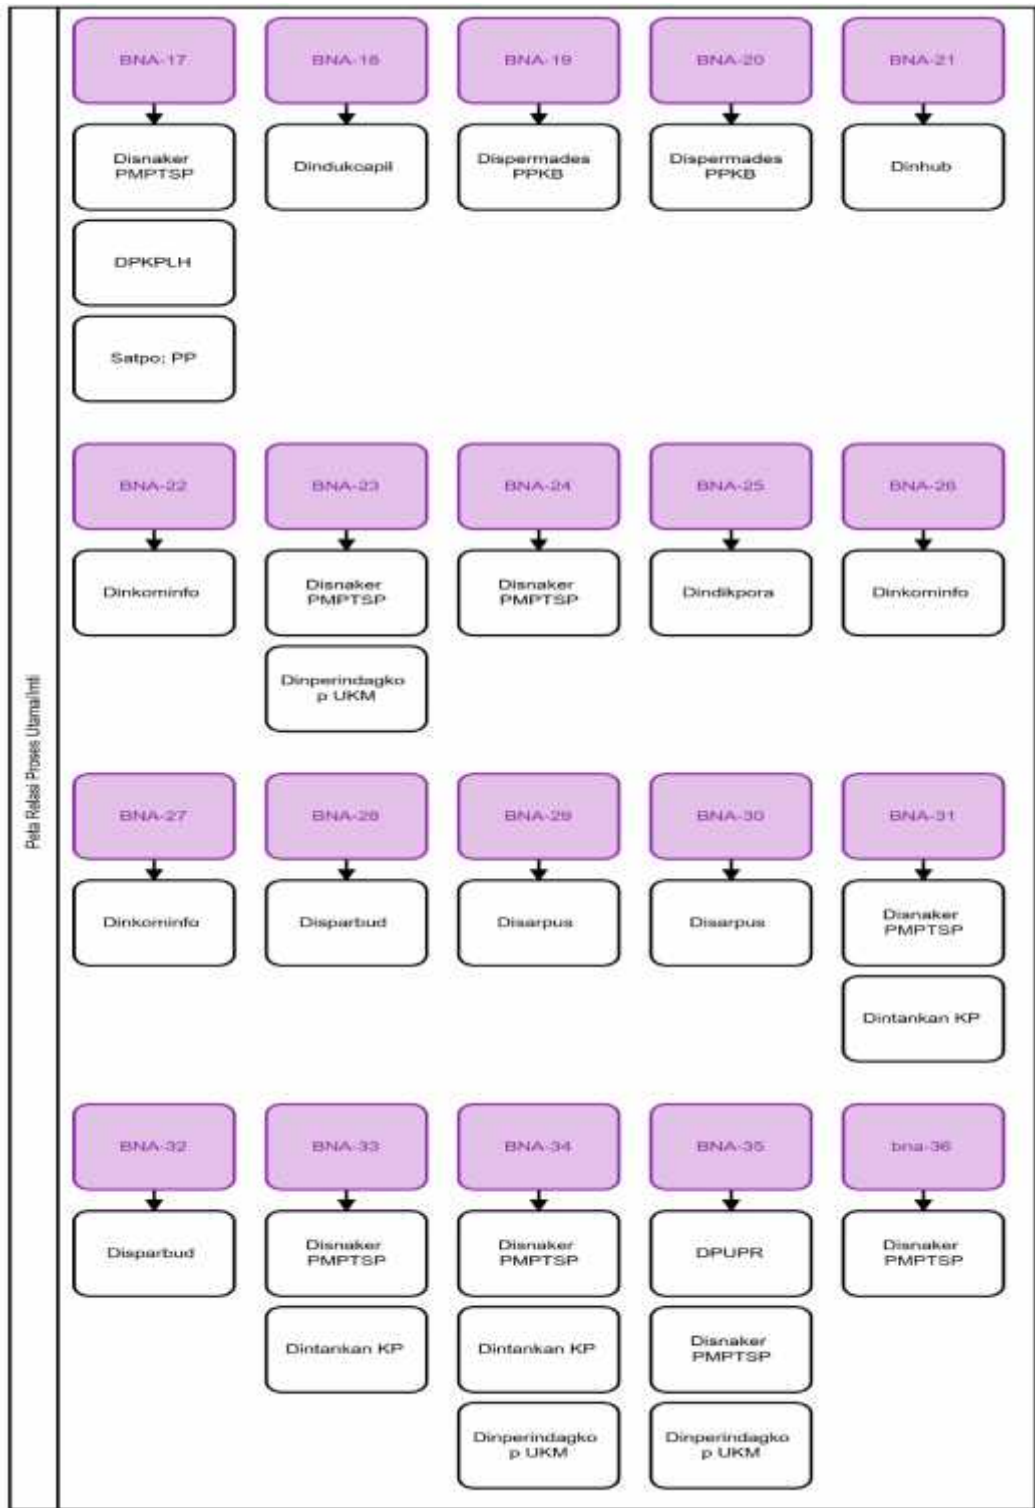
Peta Relasi Proses Utama/mil

BNA-17

Disnaker PMPTSP

DPKPLH

Satpol PP

BNA-18

Dindukcapil

BNA-19

Dispermades PPKB

BNA-20

Dispermades PPKB

BNA-21

Dinhub

BNA-22

Dinkominfo

BNA-23

Disnaker PMPTSP

Dinperindagkop UKM

BNA-24

Disnaker PMPTSP

BNA-25

Dindikpora

BNA-26

Dinkominfo

BNA-27

Dinkominfo

BNA-28

Disparbud

BNA-29

Disarpus

BNA-30

Disarpus

BNA-31

Disnaker PMPTSP

Dintankan KP

BNA-32

Disparbud

BNA-33

Disnaker PMPTSP

Dintankan KP

BNA-34

Disnaker PMPTSP

Dintankan KP

Dinperindagkop UKM

BNA-35

DPUPR

Disnaker PMPTSP

Dinperindagkop UKM

bna-36

Disnaker PMPTSP